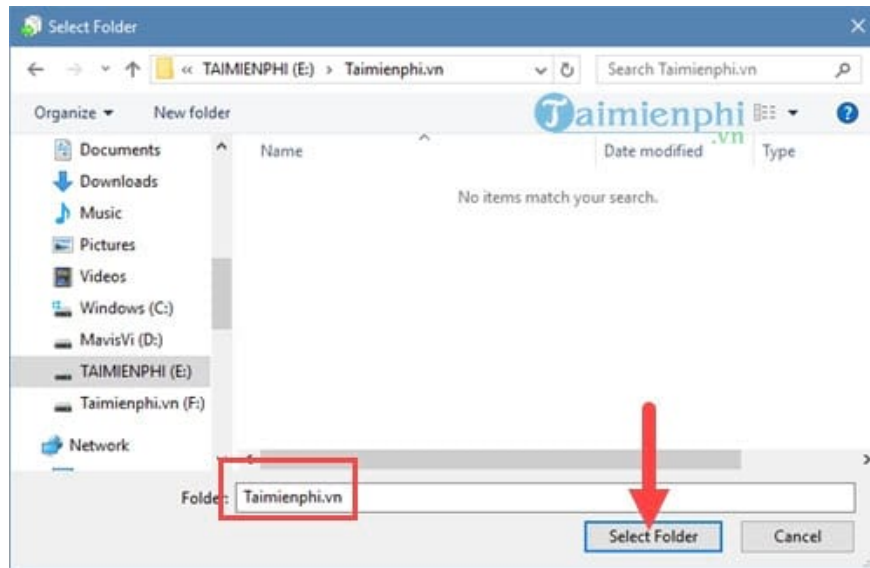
Select Folder

« TAIMIENPHI (E:) > Taimienphi.vn

Search Taimienphi.vn

Organize ▾ New folder

Taimienphi.vn

Documents
Downloads
Music
Pictures
Videos
Windows (C:)
MavisVi (D:)
TAIMIENPHI (E:)
Taimienphi.vn (F:)
Network

| Name | Date modified | Type |
|---|---|---|
| No items match your search. | | |

Folder: Taimienphi.vn

Select Folder Cancel